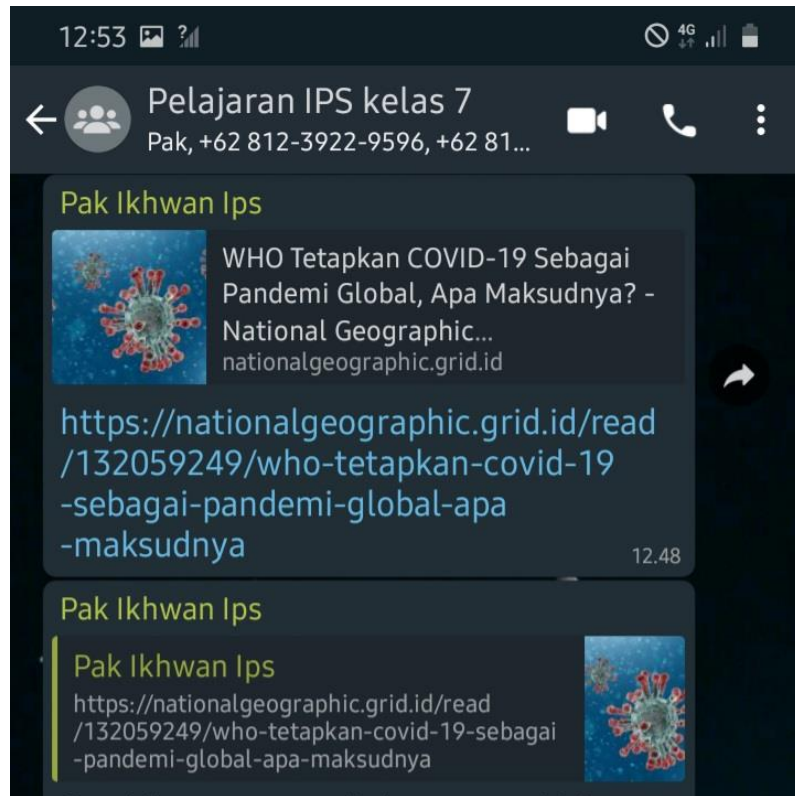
12:53

4G

Pelajaran IPS kelas 7
Pak, +62 812-3922-9596, +62 81...

Pak Ikhwan Ips

WHO Tetapkan COVID-19 Sebagai Pandemi Global, Apa Maksudnya? - National Geographic...
nationalgeographic.grid.id

https://nationalgeographic.grid.id/read/132059249/who-tetapkan-covid-19-sebagai-pandemi-global-apa-maksudnya

12.48

Pak Ikhwan Ips

Pak Ikhwan Ips
https://nationalgeographic.grid.id/read/132059249/who-tetapkan-covid-19-sebagai-pandemi-global-apa-maksudnya